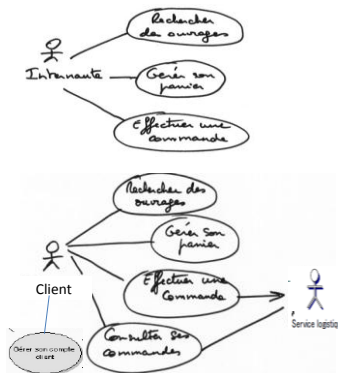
Rechercher des ouvrages

Internaute

Gérer son panier

Effectuer une commande

Rechercher des ouvrages

Gérer son panier

Client

Effectuer une Commande

Service logistiq

Gérer son compte client

Consulter ses commandes